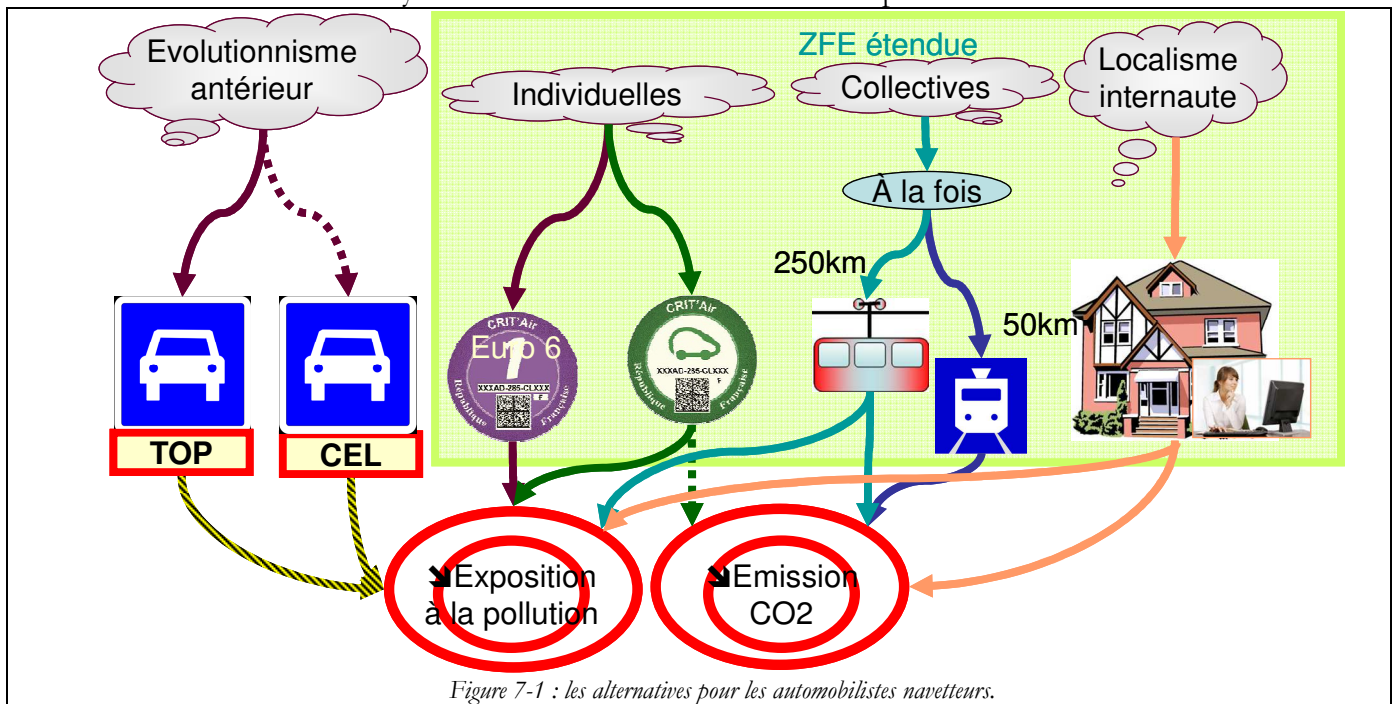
Evolutionnisme antérieur

ZFE étendue

Individuelles

Collectives

Localisme internaute

À la fois

250km

50km

CRIT'Air
Euro 6
1
XXXAD-285-CLXXX
F
République Française

CRIT'Air
XXXAD-285-CLXXX
F
République Française

TOP

CEL

↘Exposition à la pollution

↘Emission CO2

Figure 7-1 : les alternatives pour les automobilistes navetteurs.